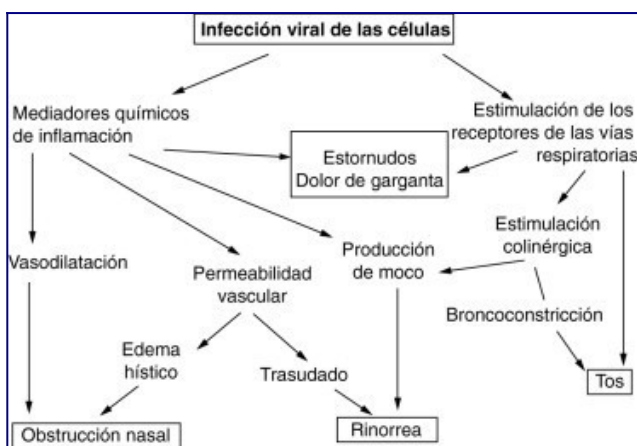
Infección viral de las células

Mediadores químicos de inflamación

Estimulación de los receptores de las vías respiratorias

Estornudos
Dolor de garganta

Estimulación colinérgica

Vasodilatación

Permeabilidad vascular

Producción de moco

Broncoconstricción

Edema hístico

Trasudado

Tos

Obstrucción nasal

Rinorrea